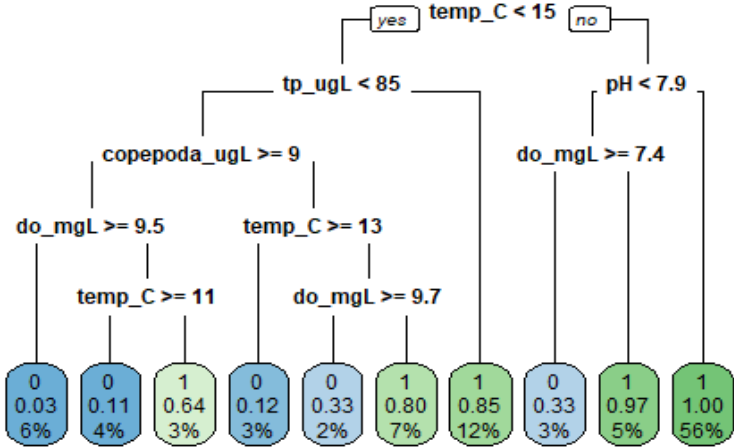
yes temp_C < 15 no

tp_ugL < 85

pH < 7.9

copepoda_ugL >= 9

do_mgL >= 7.4

do_mgL >= 9.5

temp_C >= 13

temp_C >= 11

do_mgL >= 9.7

0
0.03
6%

0
0.11
4%

1
0.64
3%

0
0.12
3%

0
0.33
2%

1
0.80
7%

1
0.85
12%

0
0.33
3%

1
0.97
5%

1
1.00
56%